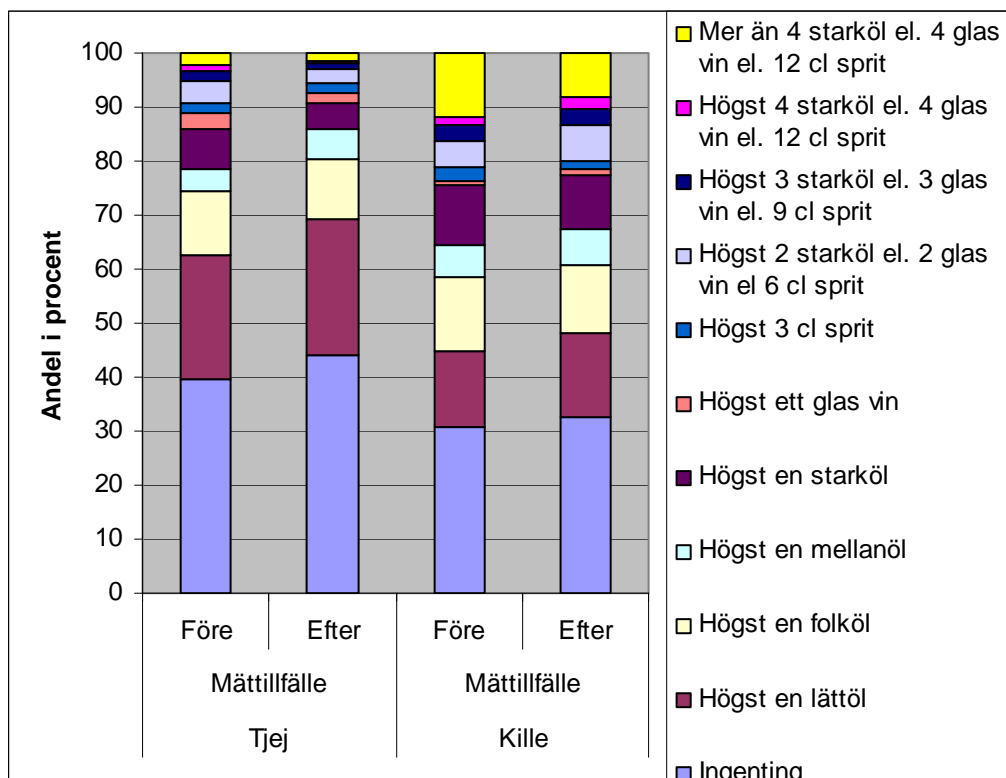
100
90
80
70
60
50
40
30
20
10
0

Andel i procent

Före
Efter
Före
Efter
Mättillfälle
Mättillfälle
Tjej
Kille

Mer än 4 starköl el. 4 glas vin el. 12 cl sprit
Högst 4 starköl el. 4 glas vin el. 12 cl sprit
Högst 3 starköl el. 3 glas vin el. 9 cl sprit
Högst 2 starköl el. 2 glas vin el 6 cl sprit
Högst 3 cl sprit
Högst ett glas vin
Högst en starköl
Högst en mellanöl
Högst en folköl
Högst en lättöl
Ingenting